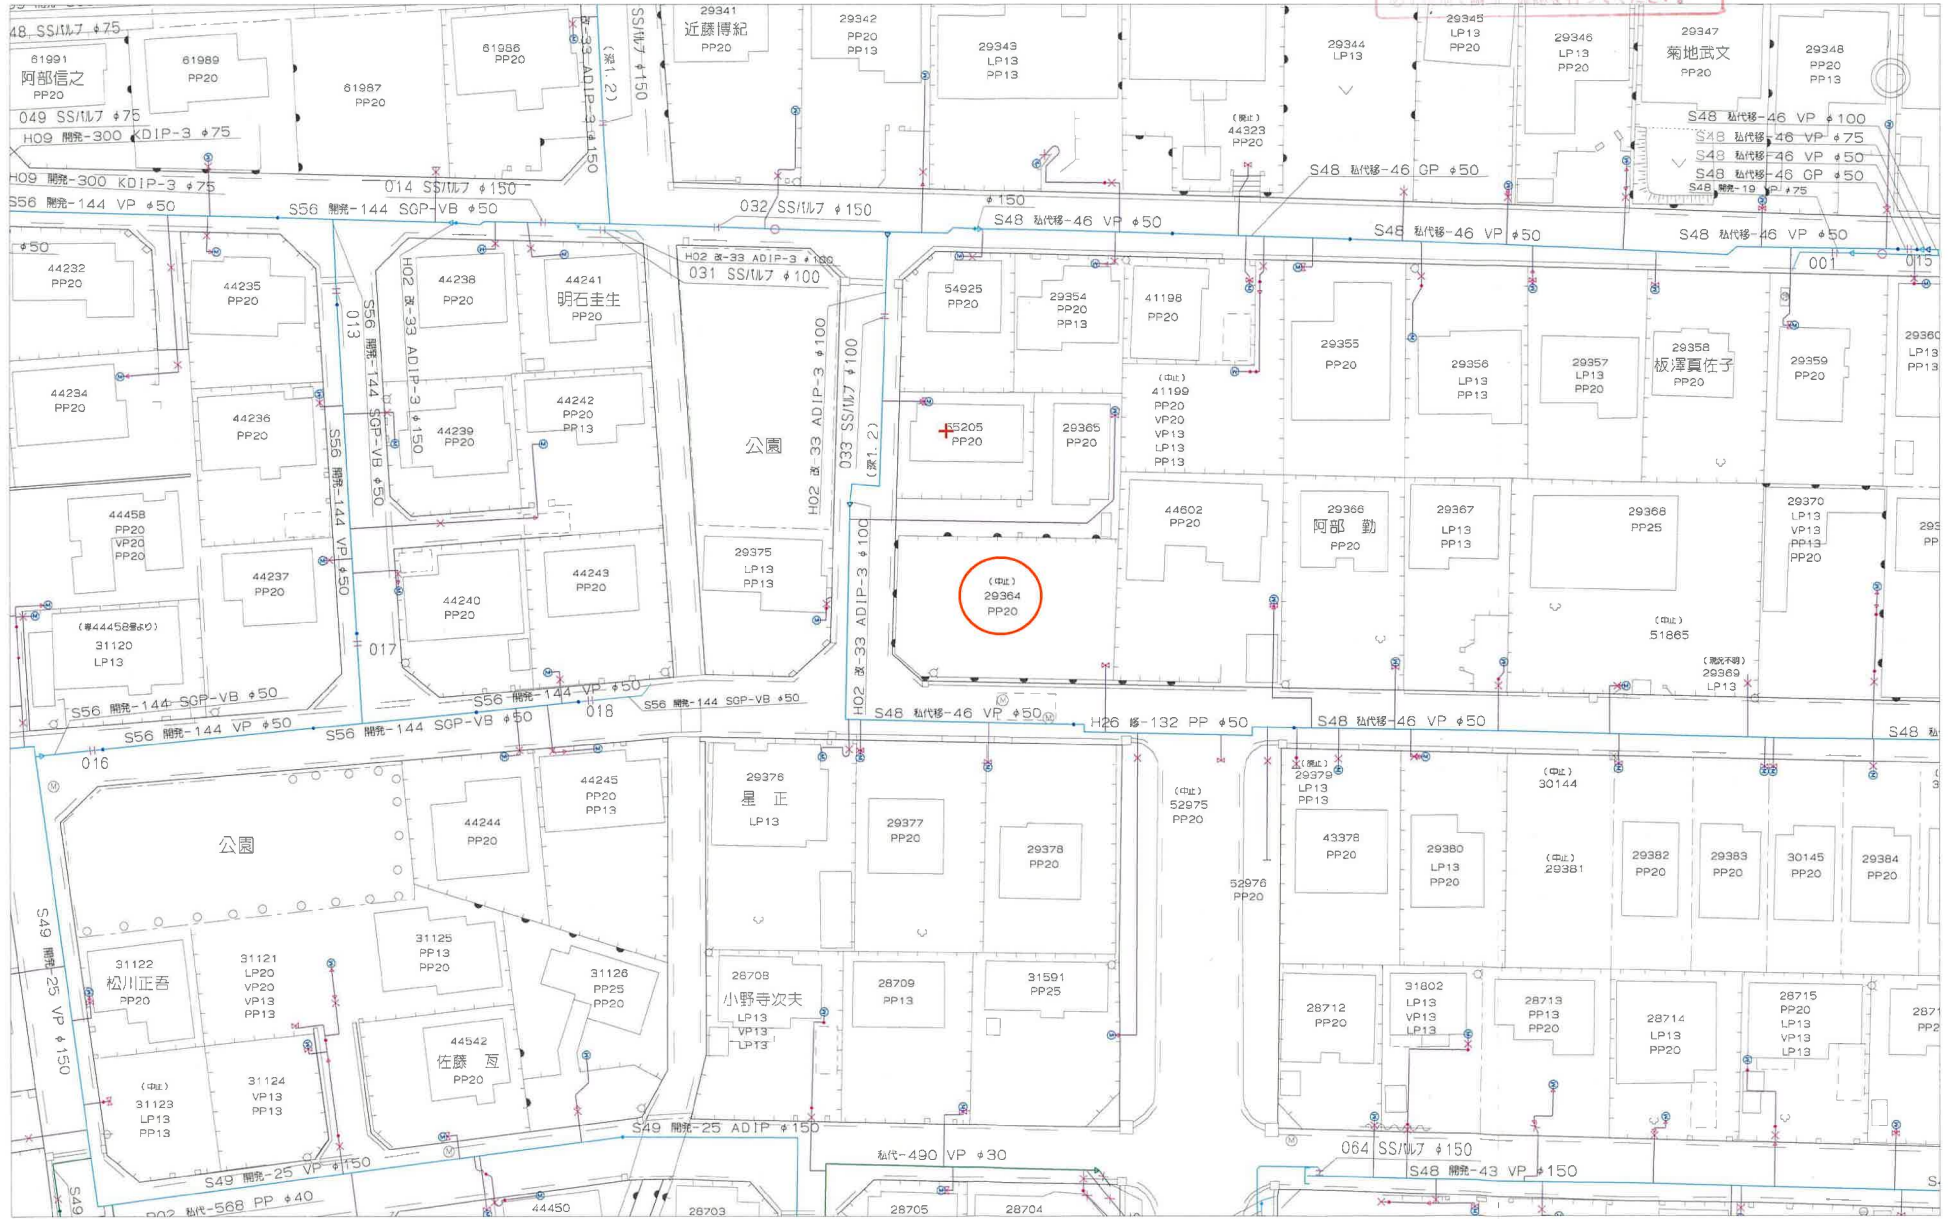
48 SSバルブ φ75
61991
阿部信之
PP20
61989
PP20
61987
PP20
61986
PP20
049 SSバルブ φ75
H09 開発-300 KDIP-3 φ75
H09 開発-300 KDIP-3 φ75
014 SSバルブ φ150
S56 開発-144 VP φ50
S56 開発-144 SGP-VB φ50
033 ADIP-3 φ150
(深1.2)
SSバルブ φ150
29341
近藤博紀
PP20
29342
PP20
PP13
29343
LP13
PP13
29344
LP13
29345
LP13
PP20
29346
LP13
PP20
29347
菊地武文
PP20
29348
PP20
PP13
(廃止)
44323
PP20
S48 私代移-46 VP φ100
S48 私代移-46 VP φ75
S48 私代移-46 VP φ50
S48 私代移-46 GP φ50
S48 開発-19 VP φ75
S48 私代移-46 GP φ50
032 SSバルブ φ150
φ150
S48 私代移-46 VP φ50
S48 私代移-46 VP φ50
S48 私代移-46 VP φ50
001
015
φ50
44232
PP20
44235
PP20
44238
PP20
44241
明石圭生
PP20
H02 改-33 ADIP-3 φ150
S56 開発-144 SGP-VB φ50
013
H02 改-33 ADIP-3 φ100
031 SSバルブ φ100
54925
PP20
29354
PP20
PP13
41198
PP20
29355
PP20
29356
LP13
PP13
29357
LP13
PP20
29358
板澤真佐子
PP20
29359
PP20
29360
LP13
PP13
44234
PP20
44236
PP20
44239
PP20
44242
PP20
PP13
公園
H02 改-33 ADIP-3 φ100
033 SSバルブ φ100
(深1.2)
55205
PP20
29365
PP20
(中止)
41199
PP20
VP20
VP13
LP13
PP13
44458
PP20
VP20
PP20
44237
PP20
44240
PP20
44243
PP20
29375
LP13
PP13
(中止)
29364
PP20
44602
PP20
29366
阿部 勤
PP20
29367
LP13
PP13
29368
PP25
29370
LP13
VP13
PP13
PP20
(中止)
51865
(現況不明)
29369
LP13
(旧44458番より)
31120
LP13
017
H02 改-33 ADIP-3 φ100
S56 開発-144 SGP-VB φ50
S56 開発-144 VP φ50
S56 開発-144 VP φ50
S56 開発-144 SGP-VB φ50
S56 開発-144 SGP-VB φ50
018
S48 私代移-46 VP φ50
H26 移-132 PP φ50
S48 私代移-46 VP φ50
S48
016
公園
44244
PP20
44245
PP20
PP13
29376
星 正
LP13
29377
PP20
29378
PP20
(中止)
52975
PP20
52976
PP20
(廃止)
29379
LP13
PP13
43378
PP20
29380
LP13
PP20
(中止)
30144
(中止)
29381
29382
PP20
29383
PP20
30145
PP20
29384
PP20
S49 開発-25 VP φ150
31122
松川正吾
PP20
31121
LP20
VP20
VP13
PP13
31125
PP13
PP20
31126
PP25
PP20
28708
小野寺次夫
LP13
VP13
LP13
28709
PP13
31591
PP25
28712
PP20
31802
LP13
VP13
LP13
28713
PP13
PP20
28714
LP13
PP20
28715
PP20
LP13
VP13
LP13
(中止)
31123
LP13
PP13
31124
VP13
PP13
44542
佐藤 亙
PP20
S49 開発-25 ADIP φ150
私代-490 VP φ30
064 SSバルブ φ150
S48 開発-43 VP φ150
S49 開発-25 VP φ150
S49
H02 私代-568 PP φ40
44450
28703
28705
28704